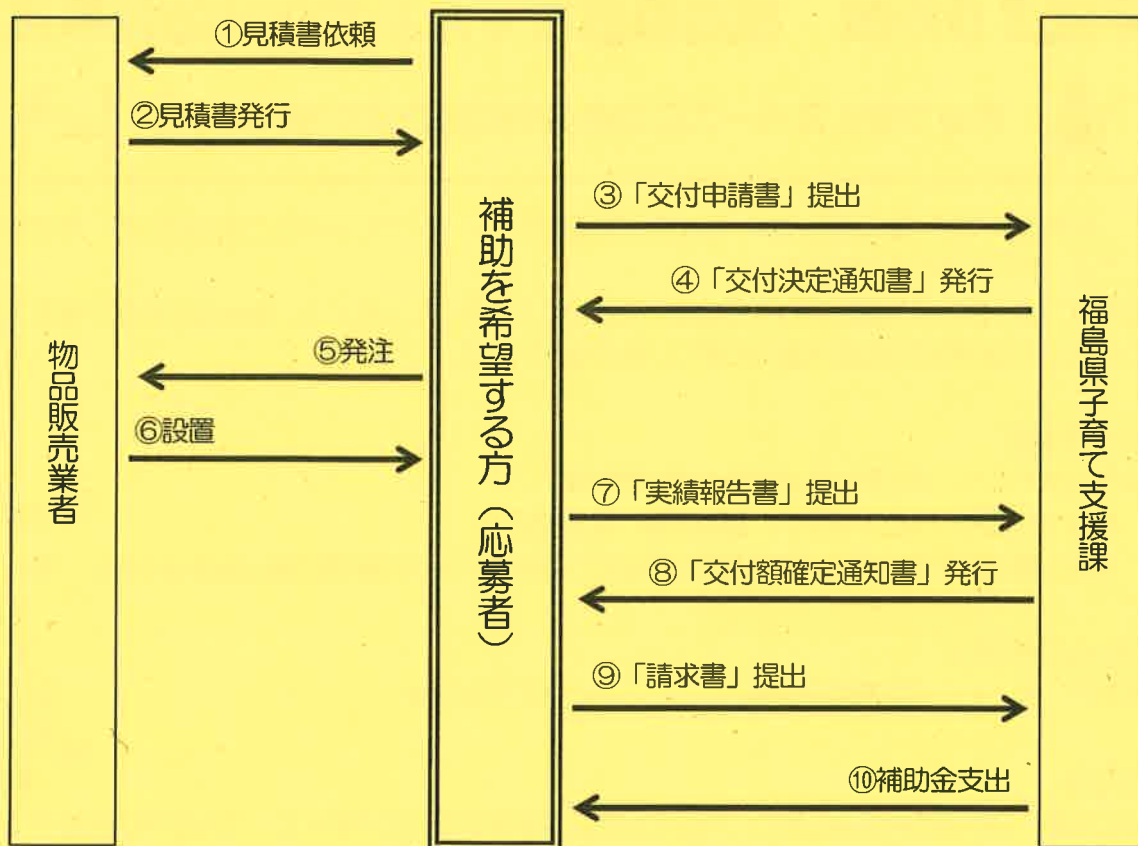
物品販売業者

補助を希望する方（応募者）

福島県子育て支援課

①見積書依頼

②見積書発行

③「交付申請書」提出

④「交付決定通知書」発行

⑤発注

⑥設置

⑦「実績報告書」提出

⑧「交付額確定通知書」発行

⑨「請求書」提出

⑩補助金支出